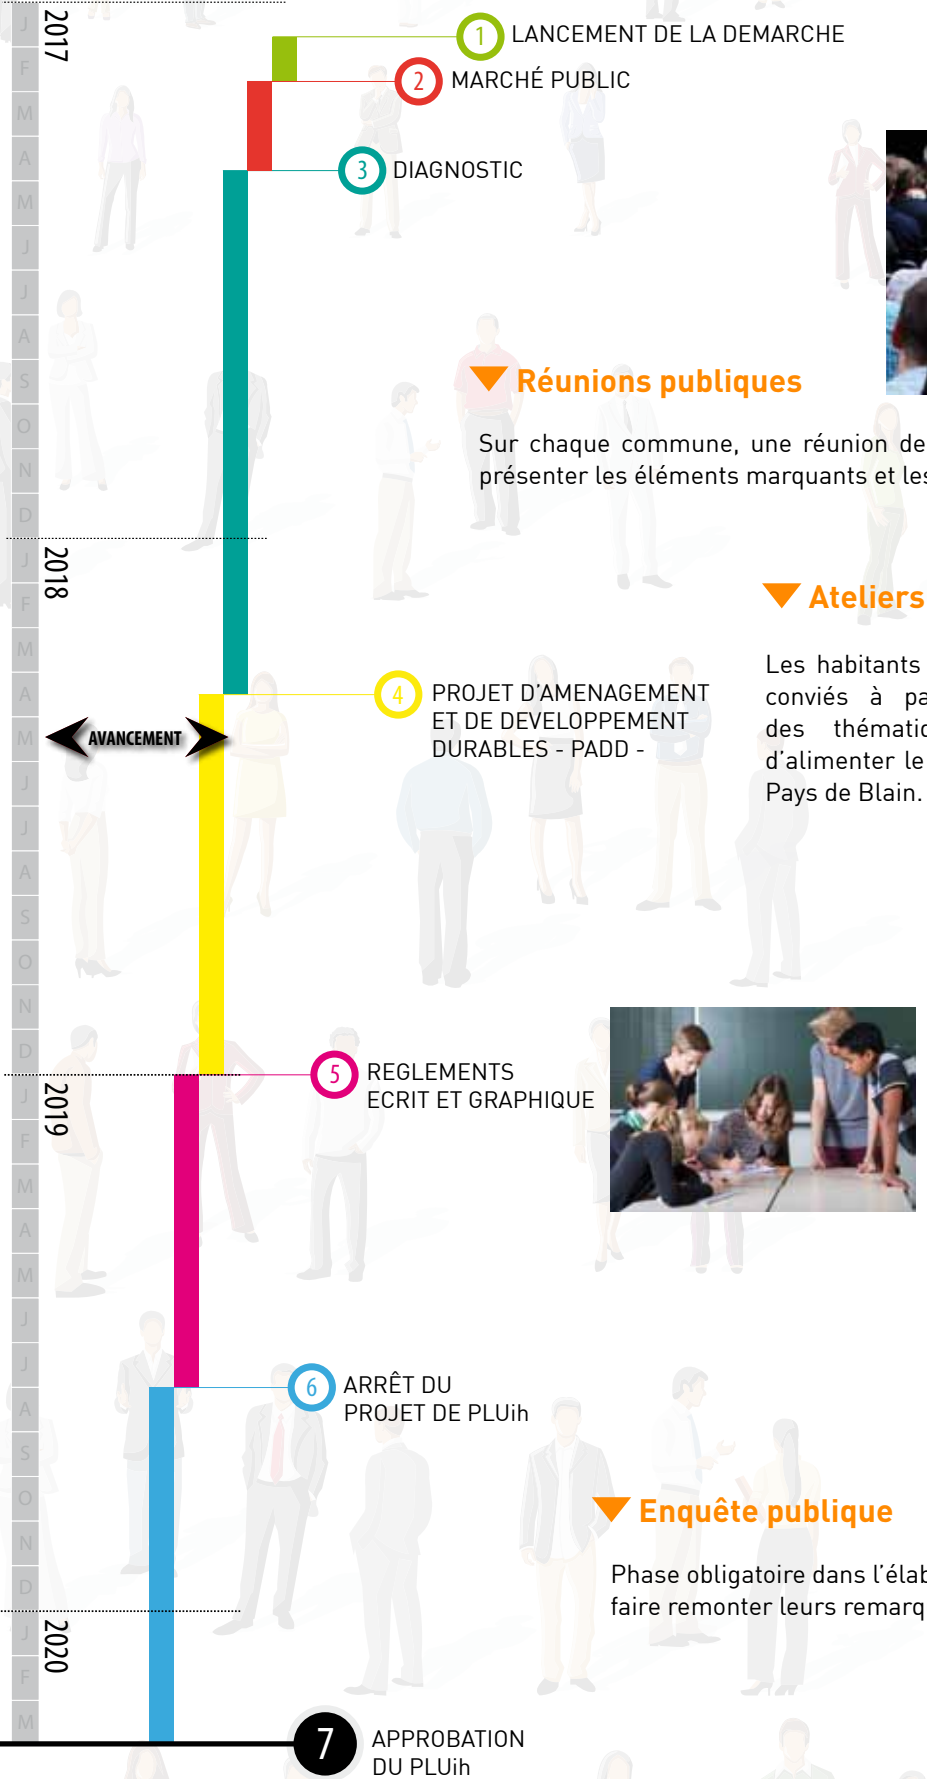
2017
J F M A M J J A S O N D
2018
J F M A M J J A S O N D
2019
J F M A M J J A S O N D
2020
J F M

1 LANCEMENT DE LA DEMARCHE
2 MARCHÉ PUBLIC
3 DIAGNOSTIC

Réunions publiques

Sur chaque commune, une réunion de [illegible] présenter les éléments marquants et les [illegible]

Ateliers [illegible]

Les habitants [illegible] conviés à pa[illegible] des thématic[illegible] d'alimenter le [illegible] Pays de Blain.

AVANCEMENT

4 PROJET D'AMENAGEMENT ET DE DEVELOPPEMENT DURABLES - PADD -

5 REGLEMENTS ECRIT ET GRAPHIQUE

6 ARRÊT DU PROJET DE PLUih

Enquête publique

Phase obligatoire dans l'élab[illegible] faire remonter leurs remarq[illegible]

7 APPROBATION DU PLUih